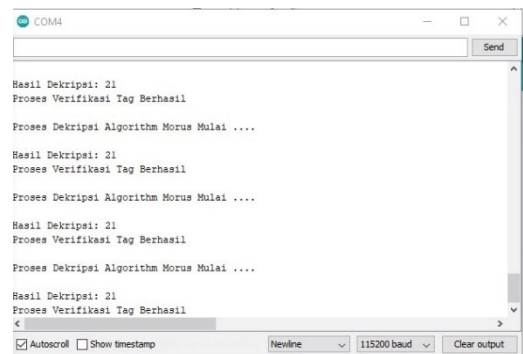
COM4

Send

Hasil Dekripsi: 21
Proses Verifikasi Tag Berhasil

Proses Dekripsi Algorithm Morus Mulai ....

Hasil Dekripsi: 21
Proses Verifikasi Tag Berhasil

Proses Dekripsi Algorithm Morus Mulai ....

Hasil Dekripsi: 21
Proses Verifikasi Tag Berhasil

Proses Dekripsi Algorithm Morus Mulai ....

Hasil Dekripsi: 21
Proses Verifikasi Tag Berhasil

Autoscroll Show timestamp Newline 115200 baud Clear output